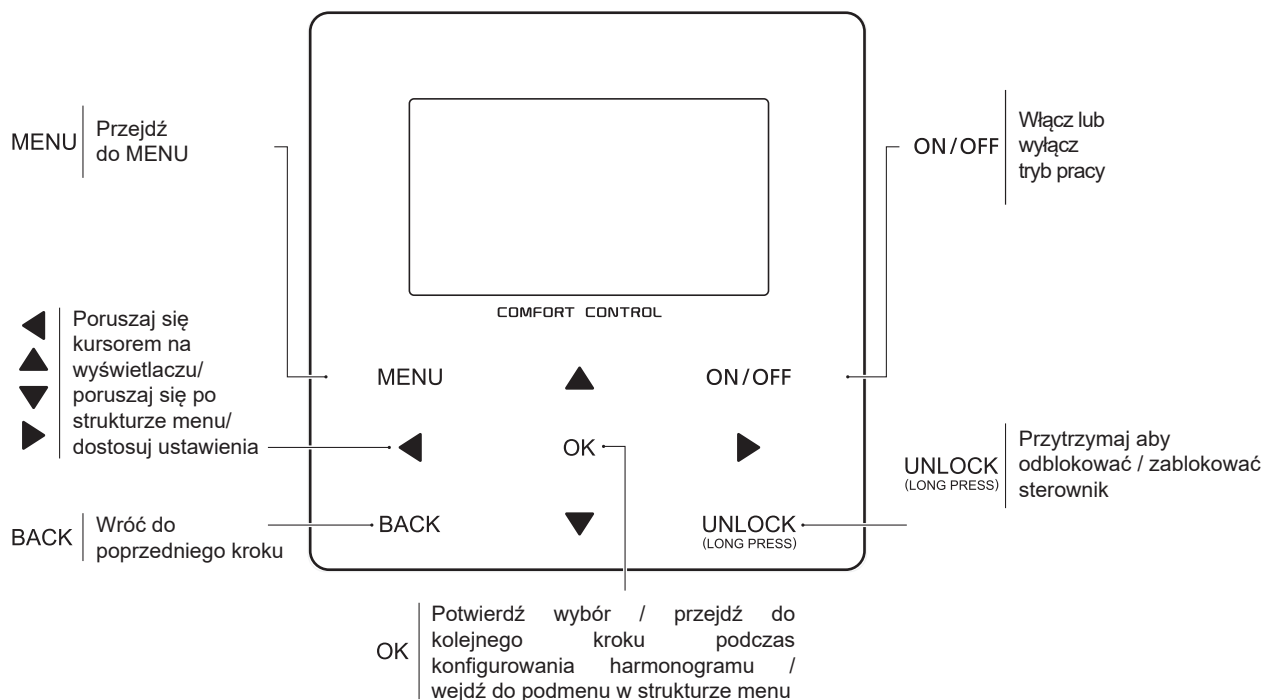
MENU
Przejdź do MENU

ON/OFF
Włącz lub wyłącz tryb pracy

COMFORT CONTROL

Poruszaj się kursorem na wyświetlaczu/ poruszaj się po strukturze menu/ dostosuj ustawienia

MENU
ON/OFF
OK

Przytrzymaj aby odblokować / zablokować sterownik
UNLOCK
(LONG PRESS)

BACK
Wróć do poprzedniego kroku

BACK
UNLOCK
(LONG PRESS)

OK
Potwierdź wybór / przejdź do kolejnego kroku podczas konfigurowania harmonogramu / wejdź do podmenu w strukturze menu